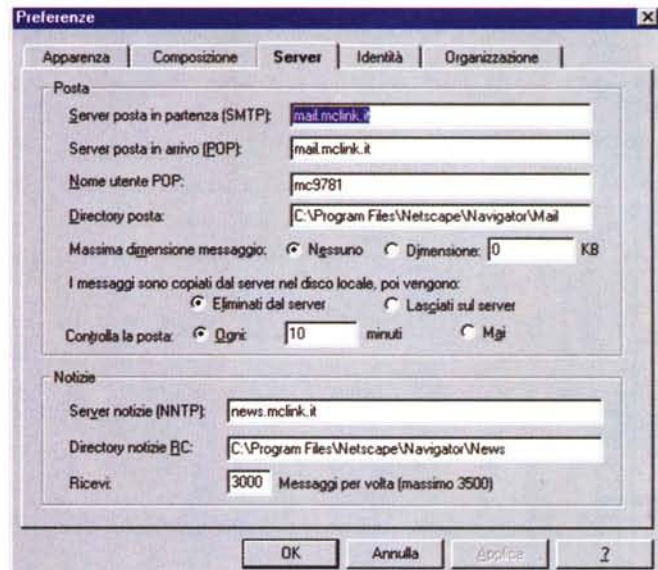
Preferenze

Apparenza | Composizione | Server | Identità | Organizzazione

Posta

Server posta in partenza (SMTP): mail.mclink.it

Server posta in arrivo (POP): mail.mclink.it

Nome utente POP: mc9781

Directory posta: C:\Program Files\Netscape\Navigator\Mail

Massima dimensione messaggio: Nessuno Dimensione: 0 KB

I messaggi sono copiati dal server nel disco locale, poi vengono:

Eliminati dal server Lasciati sul server

Controlla la posta: Ogni: 10 minuti Mai

Notizie

Server notizie (NNTP): news.mclink.it

Directory notizie RC: C:\Program Files\Netscape\Navigator\News

Ricevi: 3000 Messaggi per volta (massimo 3500)

OK Annulla Applica ?